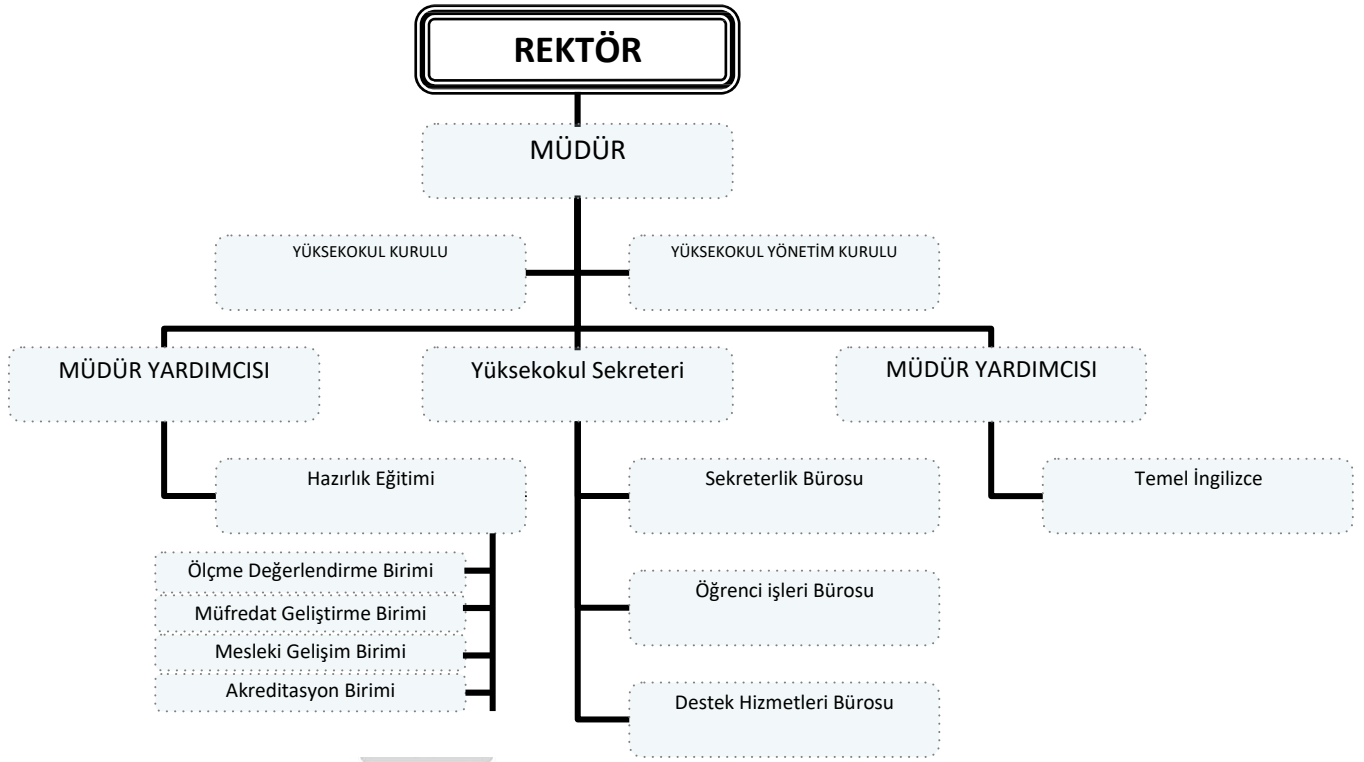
REKTÖR

MÜDÜR

YÜKSEKOKUL KURULU

YÜKSEKOKUL YÖNETİM KURULU

MÜDÜR YARDIMCISI

Yüksekokul Sekreteri

MÜDÜR YARDIMCISI

Hazırlık Eğitimi

Sekreterlik Bürosu

Temel İngilizce

Ölçme Değerlendirme Birimi

Müfredat Geliştirme Birimi

Mesleki Gelişim Birimi

Akreditasyon Birimi

Öğrenci işleri Bürosu

Destek Hizmetleri Bürosu